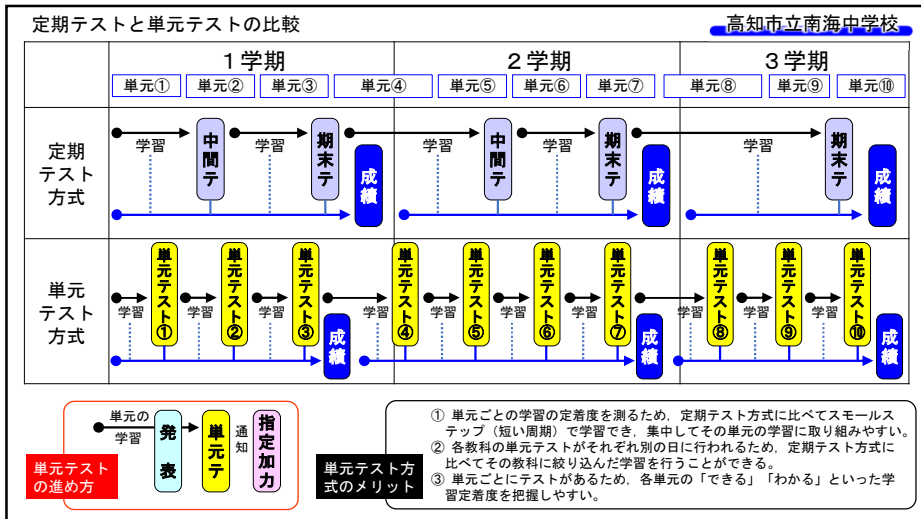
定期テストと単元テストの比較

高知市立南海中学校

|  | 1学期 | 2学期 | 3学期 |
|---|---|---|---|
|  | 単元① 単元② 単元③ 単元④ | 単元⑤ 単元⑥ 単元⑦ | 単元⑧ 単元⑨ 単元⑩ |
| 定期テスト方式 | 学習 中間テ 学習 期末テ 成績 | 学習 中間テ 学習 期末テ 成績 | 学習 期末テ 成績 |
| 単元テスト方式 | 学習 単元テスト① 学習 単元テスト② 学習 単元テスト③ 学習 成績 | 単元テスト④ 学習 単元テスト⑤ 学習 単元テスト⑥ 学習 単元テスト⑦ 成績 | 学習 単元テスト⑧ 学習 単元テスト⑨ 学習 単元テスト⑩ 成績 |

単元の学習 発表 単元テ 通知 指定加力

単元テストの進め方

単元テスト方式のメリット

① 単元ごとの学習の定着度を測るため，定期テスト方式に比べてスモールステップ（短い周期）で学習でき，集中してその単元の学習に取り組みやすい。
② 各教科の単元テストがそれぞれ別の日に行われるため，定期テスト方式に比べてその教科に絞り込んだ学習を行うことができる。
③ 単元ごとにテストがあるため，各単元の「できる」「わかる」といった学習定着度を把握しやすい。